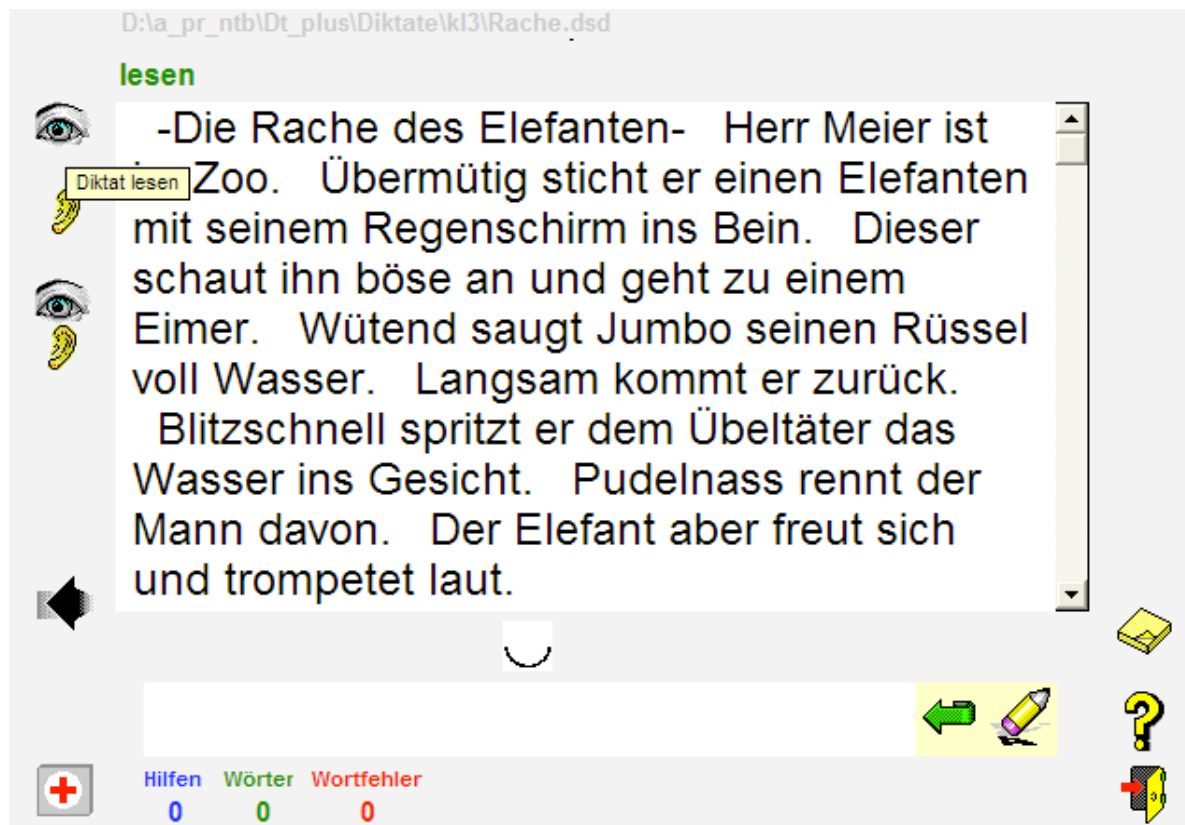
D:\a_pr_ntb\Dt_plus\Diktate\kl3\Rache.dsd

lesen

Diktat lesen

-Die Rache des Elefanten- Herr Meier ist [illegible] Zoo. Übermütig sticht er einen Elefanten mit seinem Regenschirm ins Bein. Dieser schaut ihn böse an und geht zu einem Eimer. Wütend saugt Jumbo seinen Rüssel voll Wasser. Langsam kommt er zurück. Blitzschnell spritzt er dem Übeltäter das Wasser ins Gesicht. Pudelnass rennt der Mann davon. Der Elefant aber freut sich und trompetet laut.

?

| Hilfen | Wörter | Wortfehler |
|---|---|---|
| 0 | 0 | 0 |